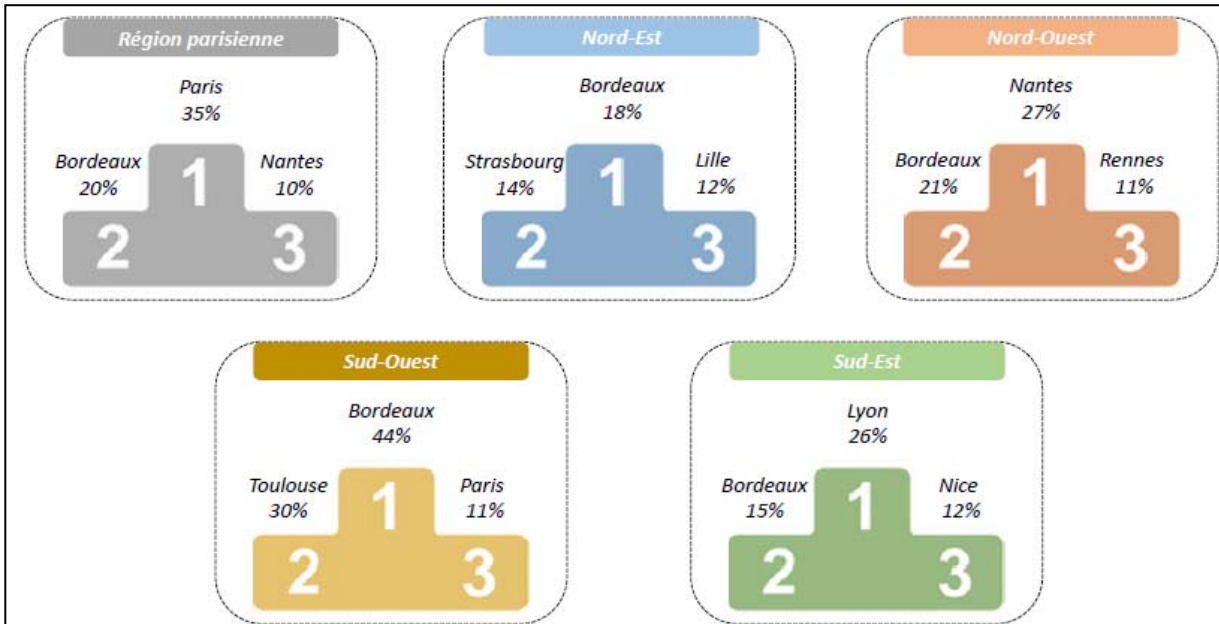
Région parisienne

Paris
35%

Bordeaux
20%

Nantes
10%

1 2 3

Nord-Est

Bordeaux
18%

Strasbourg
14%

Lille
12%

1 2 3

Nord-Ouest

Nantes
27%

Bordeaux
21%

Rennes
11%

1 2 3

Sud-Ouest

Bordeaux
44%

Toulouse
30%

Paris
11%

1 2 3

Sud-Est

Lyon
26%

Bordeaux
15%

Nice
12%

1 2 3